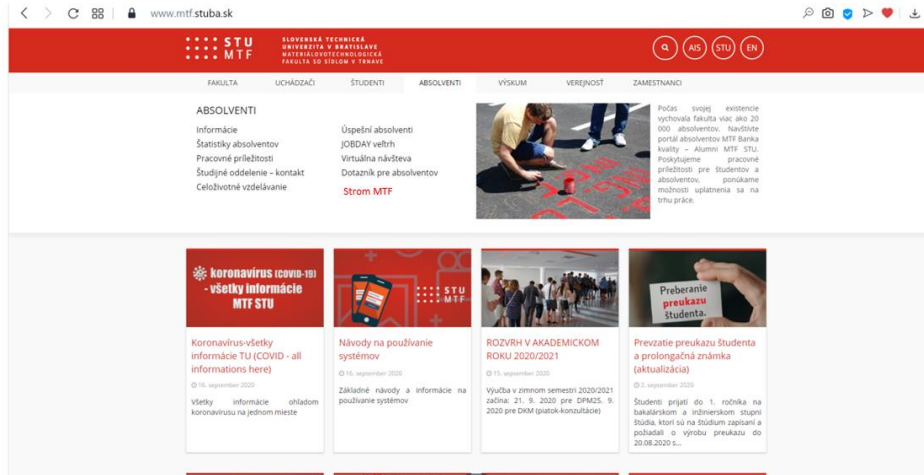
www.mtf.stuba.sk

STU MTF

SLOVENSKÁ TECHNICKÁ UNIVERZITA V BRATISLAVE MATERIÁLOVOTECHNOLOGICKÁ FAKULTA SO SÍDLOM V TRNAVE

AIS STU EN

FAKULTA UCHÁDZAČI ŠTUDENTI ABSOLVENTI VÝSKUM VEREJNOSŤ ZAMESTNANCI

ABSOLVENTI

Informácie
Štatistiky absolventov
Pracovné príležitosti
Študijné oddelenie – kontakt
Celoživotné vzdelávanie

Úspešní absolventi
JOBDAY veľtrh
Virtuálna návšteva
Dotazník pre absolventov
Strom MTF

Počas svojej existencie vychovala fakulta viac ako 20 000 absolventov. Navštívte portál absolventov MTF Banka kvality – Alumni MTF STU. Poskytujeme pracovné príležitosti pre študentov a absolventov, ponúkame možnosti uplatnenia sa na trhu práce.

koronavírus (COVID-19) - všetky informácie MTF STU

Koronavírus-všetky informácie TU (COVID - all informations here)
16. september 2020
Všetky informácie ohľadom koronavírusu na jednom mieste

STU MTF

Návody na používanie systémov
16. september 2020
Základné návody a informácie na používanie systémov

ROZVRH V AKADEMICKOM ROKU 2020/2021
15. september 2020
Výučba v zimnom semestri 2020/2021 začína: 21. 9. 2020 pre DPM25. 9. 2020 pre DKM (piatok-konzultácie)

Preberanie preukazu študenta.

Prevzatie preukazu študenta a prolongačná známka (aktualizácia)
3. september 2020
Študenti prijatí do 1. ročníka na bakalárskom a inžinierskom stupni štúdia, ktorí sú na štúdium zapísaní a požiadali o výrobu preukazu do 20.08.2020 s...